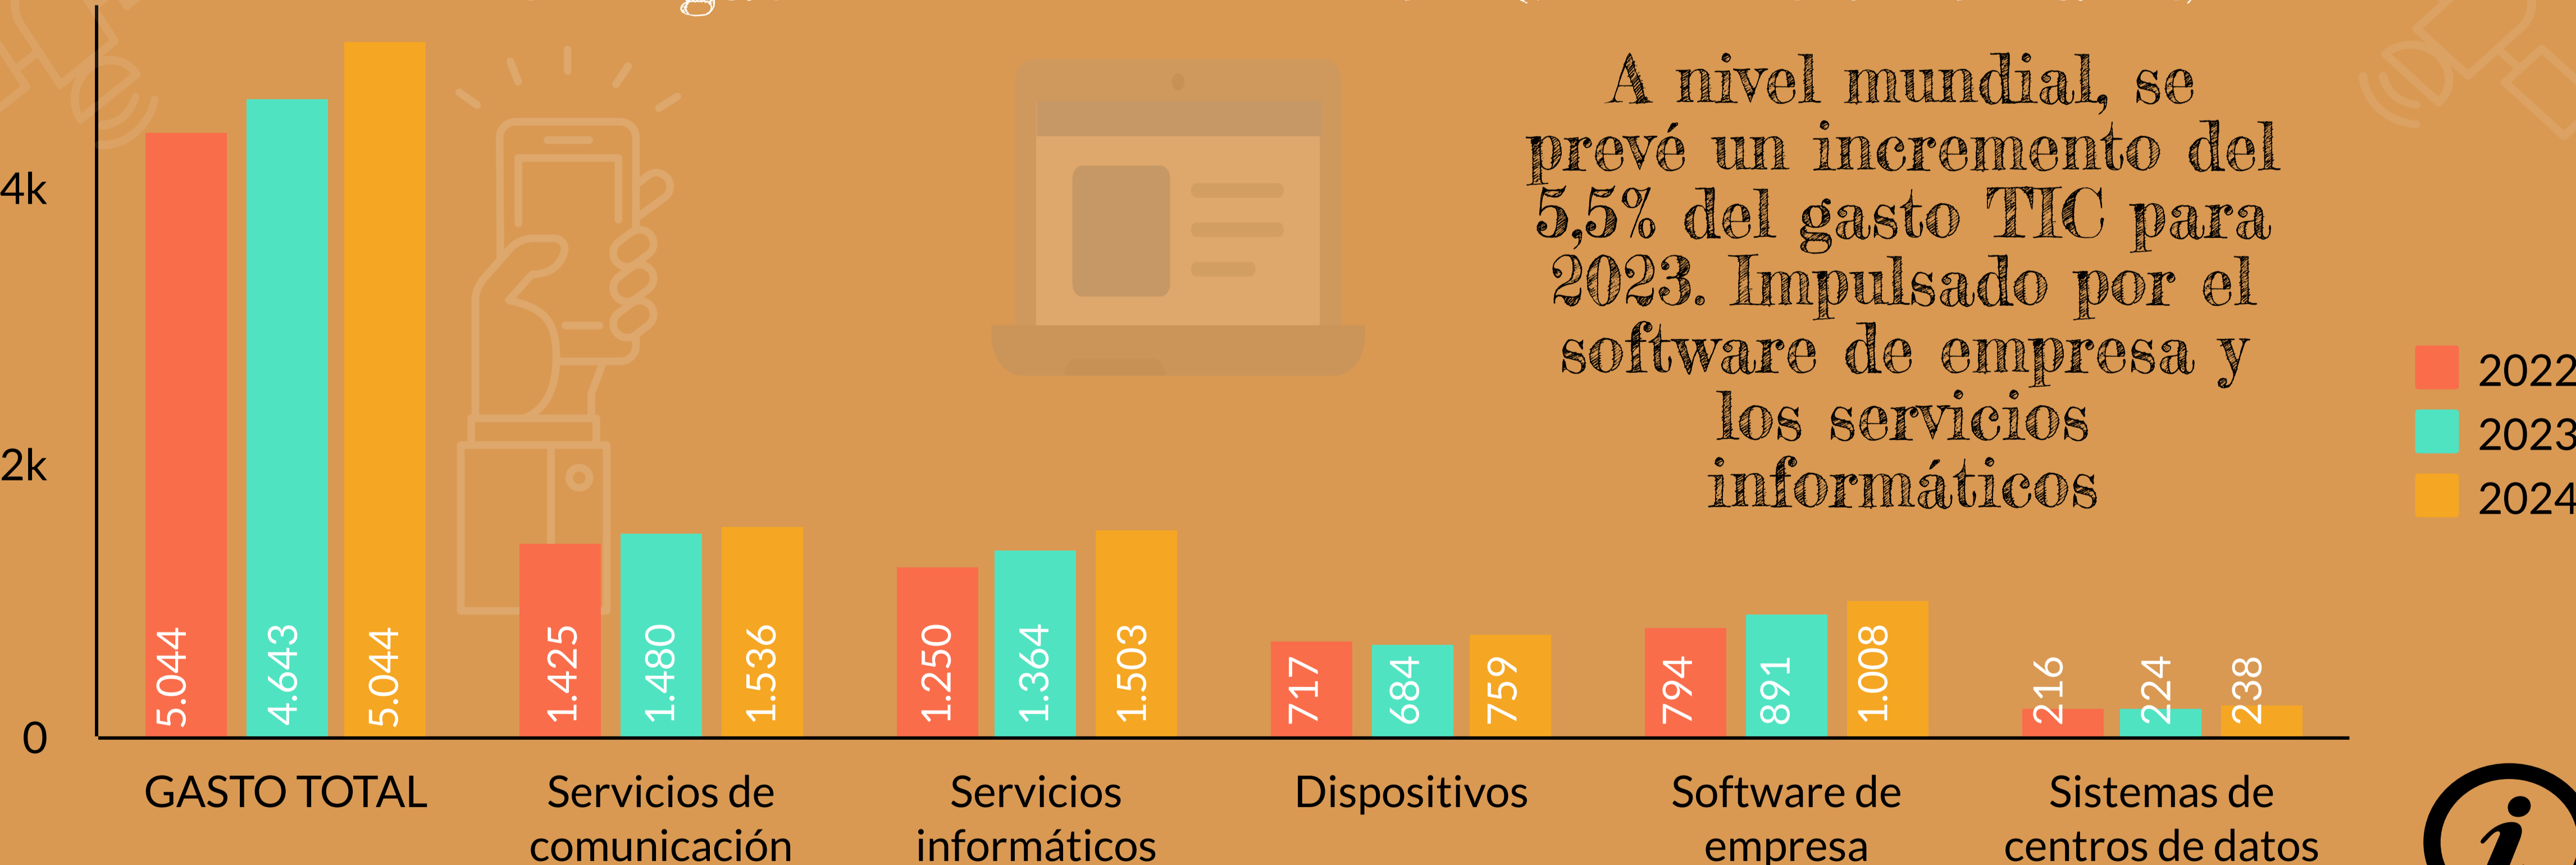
A nivel mundial, se prevé un incremento del 5,5% del gasto TIC para 2023. Impulsado por el software de empresa y los servicios informáticos

4k
2k
0

5.044
4.643
5.044
1.425
1.480
1.536
1.250
1.364
1.503
717
684
759
794
891
1.008
216
224
238

GASTO TOTAL
Servicios de comunicación
Servicios informáticos
Dispositivos
Software de empresa
Sistemas de centros de datos

2022
2023
2024